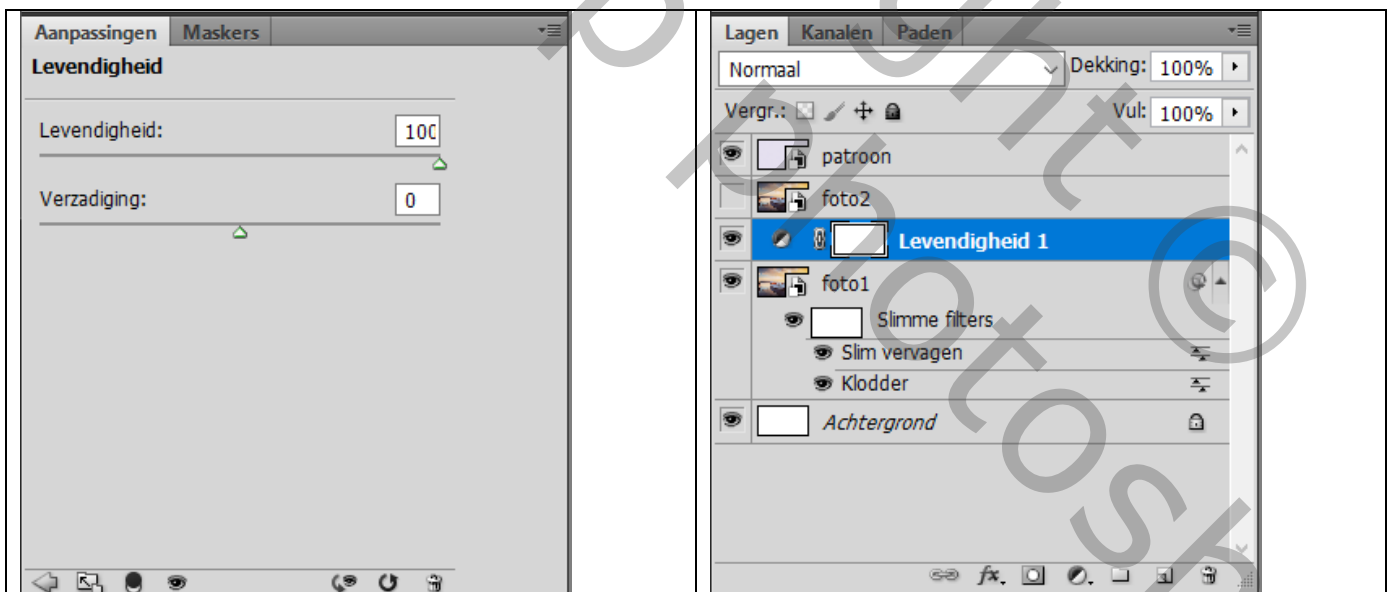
Aanpassingen Maskers

Levendigheid

Levendigheid: 100

Verzadiging: 0

Lagen Kanalen Paden

Normaal

Dekking: 100%

Vergr.:

Vul: 100%

patroon

foto2

Levendigheid 1

foto1

Slimme filters

Slim vervagen

Klodder

Achtergrond